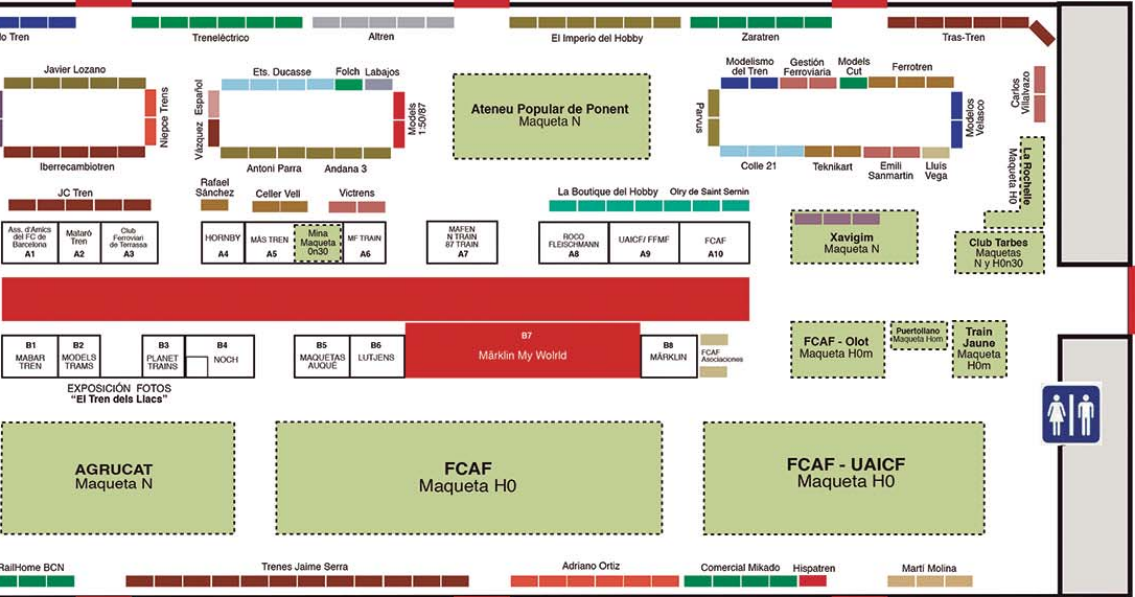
lo Tren
Treneléctrico
Altren
El Imperio del Hobby
Zaratren
Tras-Tren

Javier Lozano
Niepce Trens
Iberrecambiotren
Español
Vázquez
Ets. Ducasse
Folch
Labajos
Models 1:50/87
Antoni Parra
Andana 3
Ateneu Popular de Ponent
Maqueta N
Modelismo del Tren
Gestión Ferroviaria
Models Cut
Ferrotren
Parvus
Modelos Velasco
Colle 21
Teknikart
Emili Sanmartin
Lluís Vega
Carlos Villalvazo
La Rochelle
Maqueta H0

JC Tren
Rafael Sánchez
Celler Vell
Victrens
La Boutique del Hobby
Olry de Saint Sernin
Xavigim
Maqueta N
Club Tarbes
Maquetas N y H0n30

Ass. d'Amics del FC de Barcelona
A1
Mataró Tren
A2
Club Ferroviari de Terrassa
A3
HORNBY
A4
MÁS TREN
A5
Mina Maqueta 0n30
MF TRAIN
A6
MAFEN N TRAIN 87 TRAIN
A7
ROCO FLEISCHMANN
A8
UAICF/ FFMF
A9
FCAF
A10

B1
MABAR TREN
B2
MODELS TRAMS
B3
PLANET TRAINS
B4
NOCH
B5
MAQUETAS AUQUÉ
B6
LUTJENS
B7
Märklin My Wolrld
B8
MÄRKLIN
FCAF Asociaciones
FCAF - Olot
Maqueta H0m
Puertollano
Maqueta H0m
Train Jaune
Maqueta H0m

EXPOSICIÓN FOTOS
"El Tren dels Llacs"

AGRUCAT
Maqueta N
FCAF
Maqueta H0
FCAF - UAICF
Maqueta H0

RailHome BCN
Trenes Jaime Serra
Adriano Ortiz
Comercial Mikado
Hispatren
Martí Molina